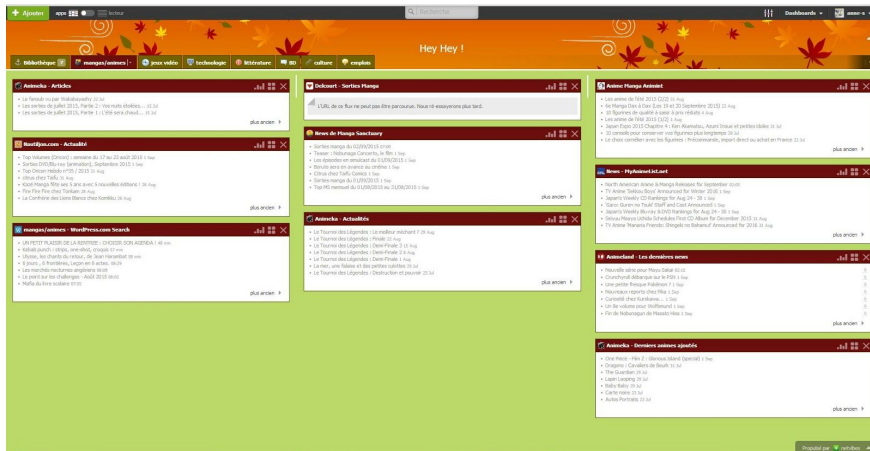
+ Ajouter apps lecteur

Rechercher

Dashboards anne-s

Hey Hey !

Bibliothèque mangas/animes jeux vidéo technologie littérature BD culture emplois

Animeka - Articles

Le fansub vu par Wakakoyoshi 22 Jul
Les sorties de juillet 2015, Partie 2 : Vos mots d'ordres... 15 Jul
Les sorties de juillet 2015, Partie 1 : L'été sera chaud !... 15 Jul

plus ancien

Rootiljou.com - Actualité

Top Volumes (Oricon) : semaine du 17 au 23 août 2015 1 Sep
Sorties DVD/Blu-ray (animation), Septembre 2015 1 Sep
Top Oricon Hebdo n°35 / 2015 31 Aug
Ainsi chez Taifu 31 Aug
Kazé Manga fête ses 5 ans avec 5 nouvelles éditions 1 28 Aug
Fire Fire Fire chez Tonkam 28 Aug
La Confrérie des Lions Blancs chez Komikku 28 Aug

plus ancien

mangas/animes - WordPress.com Search

UN PETIT PLAISIR DE LA RENTRÉE : CHOISIR SON AGENDA ! 40 min
Kébab punch : strips, one-shot, croquis 57 min
Ulysse, les chants du retour, de Jean Harambat 59 min
5 jours , 6 frontières, Leçon en 6 actes. 06:25
Les marchés nocturnes singapourien 06:00
Le point sur les challenges - Août 2015 05:50
Mafia du livre scolaire 07:25

plus ancien

Delcourt - Sorties Manga

L'URL de ce flux ne peut pas être parcourue. Nous ré-essayerons plus tard.

plus ancien

News de Manga Sanctuary

Sorties manga du 02/09/2015 07:00
Teaser : Nobunaga Concerto, le film 1 Sep
Les épisodes en simulcast du 01/09/2015 1 Sep
Boruto bien en avance au cinéma 1 Sep
Citrus chez Taifu Comics 1 Sep
Sorties manga du 01/09/2015 1 Sep
Top MS mensuel du 01/08/2015 au 31/08/2015 1 Sep

plus ancien

Animeka - Actualités

La Tournée des Légendes : Le meilleur méchant ? 28 Aug
La Tournée des Légendes : Finale 28 Aug
La Tournée des Légendes : Demi-Finale 3 15 Aug
La Tournée des Légendes : Demi-Finale 2 4 Aug
La Tournée des Légendes : Demi-Finale 1 Aug
La mer, une faiblesse et des petites culottes 29 Jul
La Tournée des Légendes : Destruction et pouvoir 25 Jul

plus ancien

Anime Manga Animeist

Les animes de l'été 2015 (2/2) 31 Aug
Le Manga Dan à Dan Expo 19 et 20 Septembre 2015 31 Aug
10 figurines de qualité à saisir à prix réduits 4 Aug
Les animes de l'été 2015 (1/2) 4 Aug
Japan Expo 2015 Chapitre 4 : Ken Akamatsu, Asiam Insoo et petites idoles 31 Jul
10 conseils pour conserver vos figurines plus longtemps 28 Jul
Le choix cornélien avec les figurines : Précommande, import direct ou achat en France 23 Jul

plus ancien

News - MyAnimeList.net

North American Anime & Manga Releases for September 00:00
TV Anime 'Sekkou Boys' Announced for Winter 2016 1 Sep
Japan's Weekly CD Rankings for Aug 24 - 30 1 Sep
'Ganzi Gunman Tsuki' Staff and Cast Announced 1 Sep
Japan's Weekly Blu-ray & DVD Rankings for Aug 24 - 30 1 Sep
Seiyuu Mayuu Ishida Schedules First CD Album for December 2015 31 Aug
TV Anime 'Nanana Friends: Shingeki no Nakama' Announced for 2016 31 Aug

plus ancien

Animeland - Les dernières news

Nouvelle série pour Mayu Sakai 02:10
Crunchyroll débarque sur le PSN 1 Sep
Une petite Presque Pokémon 1 Sep
Nouveaux reports chez Pika 1 Sep
Curiosité chez Kurokawa... 1 Sep
Un 9e volume pour Wolfsmund 1 Sep
Fin de Nobunagun de Masato Hisa 1 Sep

plus ancien

Animeka - Derniers animes ajoutés

One Piece - Film 2 : Glorious Island (spécial) 1 Sep
Dragons : Cavaliers de Beurk 31 Jul
The Guardian 29 Jul
Lapin Lapping 29 Jul
Baby Baby 29 Jul
Carte noire 25 Jul
Aurka Portraits 22 Jul

plus ancien

Propulsé par netvibes